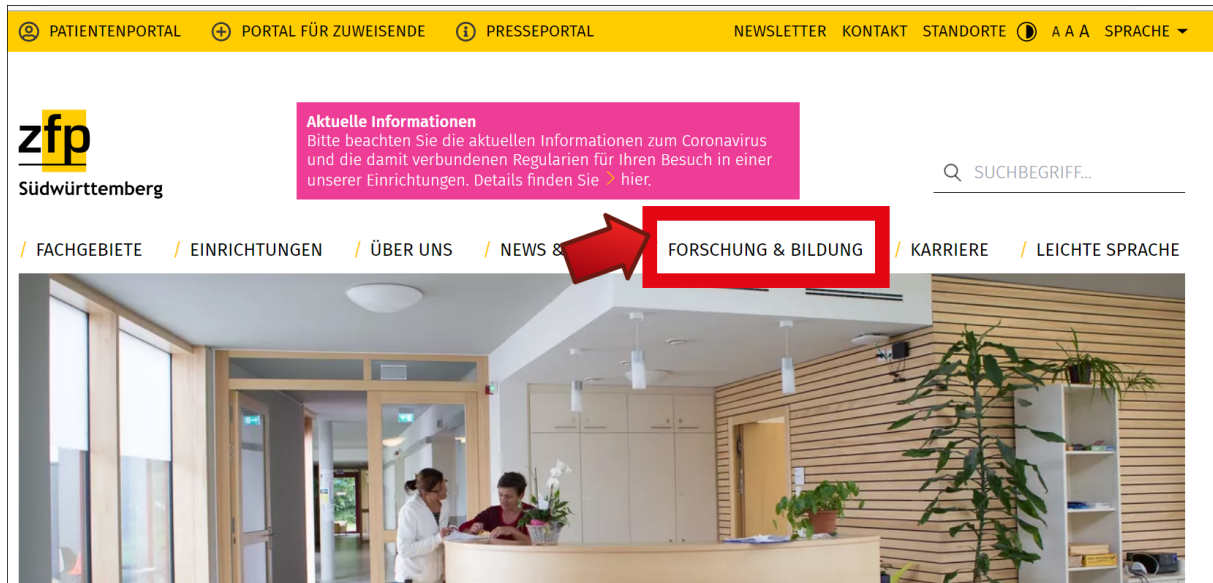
PATIENTENPORTAL PORTAL FÜR ZUWEISENDE PRESSEPORTAL NEWSLETTER KONTAKT STANDORTE A A A SPRACHE

zfp
Südwürttemberg

Aktuelle Informationen
Bitte beachten Sie die aktuellen Informationen zum Coronavirus und die damit verbundenen Regularien für Ihren Besuch in einer unserer Einrichtungen. Details finden Sie > hier.

SUCHBEGRIFF...

/ FACHGEBIETE / EINRICHTUNGEN / ÜBER UNS / NEWS & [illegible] FORSCHUNG & BILDUNG / KARRIERE / LEICHTE SPRACHE